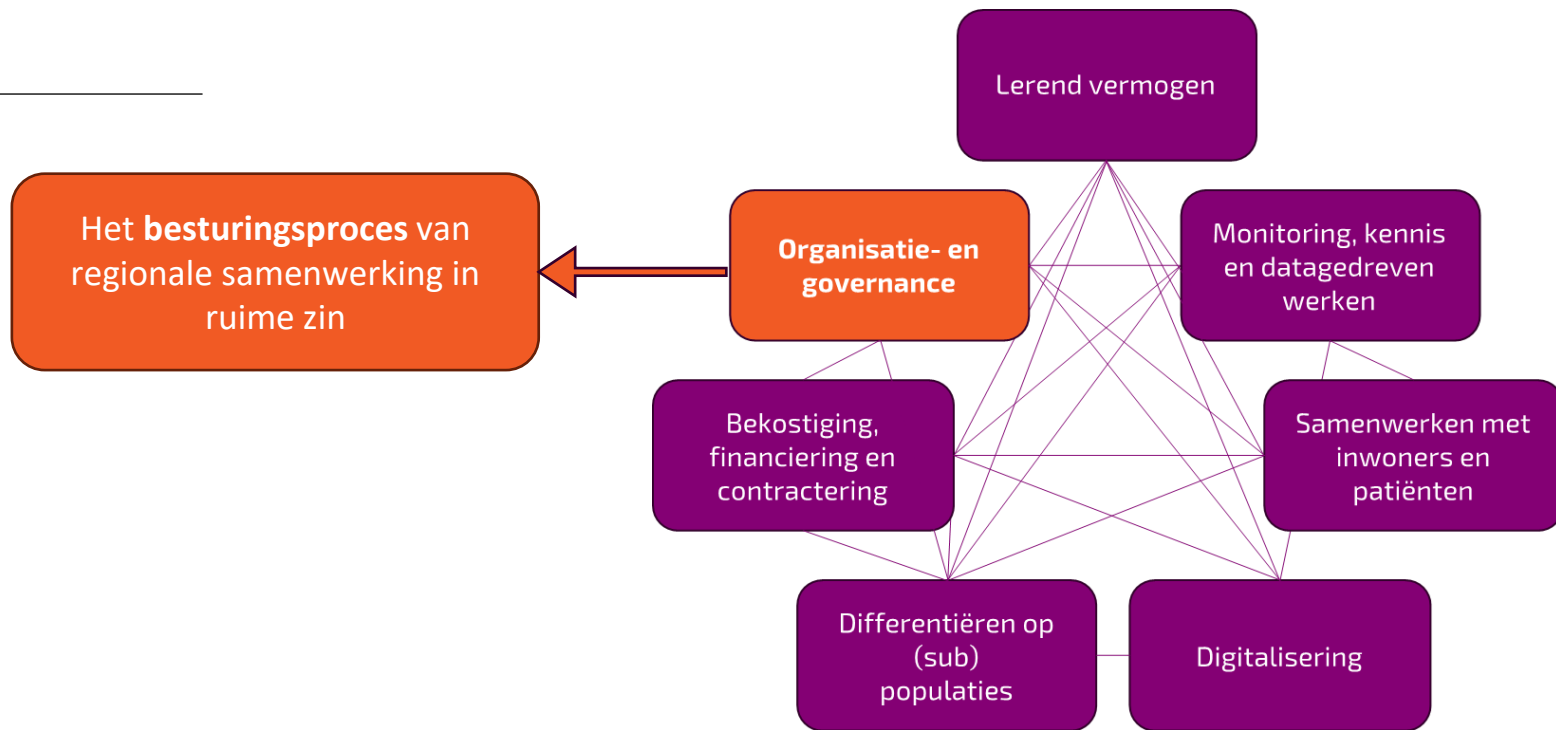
Het **besturingsproces** van regionale samenwerking in ruime zin

Lerend vermogen

**Organisatie- en governance**

Monitoring, kennis en datagedreven werken

Bekostiging, financiering en contractering

Samenwerken met inwoners en patiënten

Differentiëren op (sub) populaties

Digitalisering